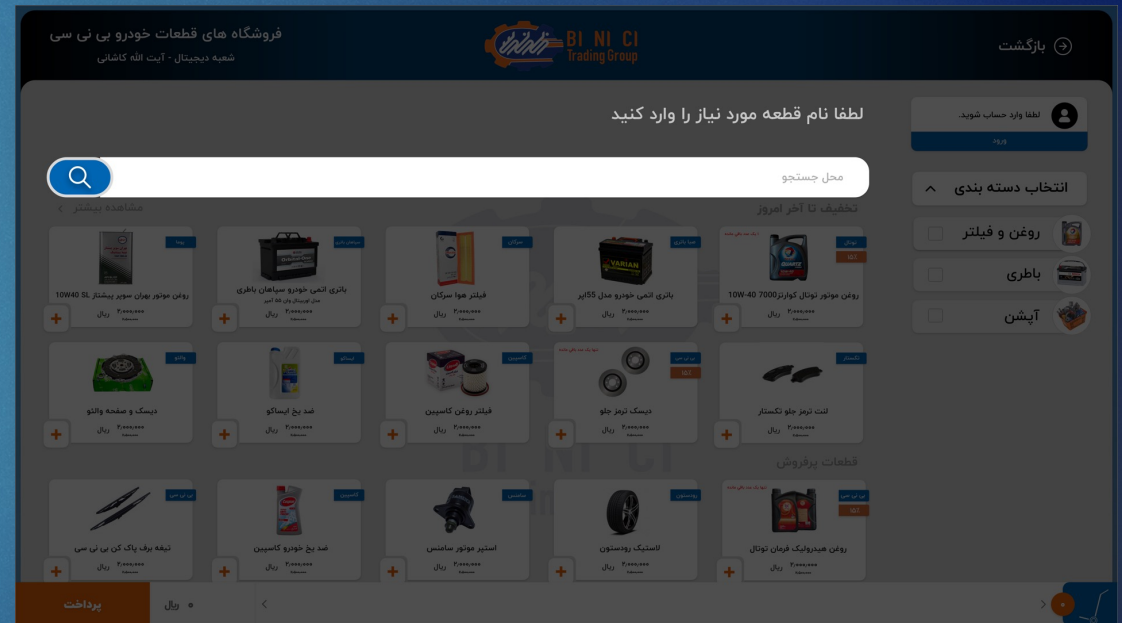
فروشگاه های قطعات خودرو بی نی سی
شعبه دیجیتال - آیت الله کاشانی

BI NI CI
Trading Group

بازگشت

لطفا وارد حساب شوید.
ورود

انتخاب دسته بندی
روغن و فیلتر
باطری
آپشن

لطفا نام قطعه مورد نیاز را وارد کنید

محل جستجو

تخفیف تا آخر امروز
مشاهده بیشتر

روغن موتور توتال کوارتز 7000 10W-40
ریال
باتری اتمی خودرو مدل 55آمپر
ریال
فیلتر هوا سرکان
ریال
باتری اتمی خودرو سپاهان باطری
ریال
روغن موتور بهران سوپر پیشتاز 10W40 SL
ریال

لنت ترمز جلو تکستار
ریال
دیسک ترمز جلو
ریال
فیلتر روغن کاسپین
ریال
ضد یخ ایساکو
ریال
دیسک و صفحه والئو
ریال

قطعات پرفروش

روغن هیدرولیک فرمان توتال
ریال
لاستیک رودستون
ریال
استپر موتور سامسس
ریال
ضد یخ خودرو کاسپین
ریال
تیغه برف پاک کن بی نی سی
ریال

۰ ریال
پرداخت